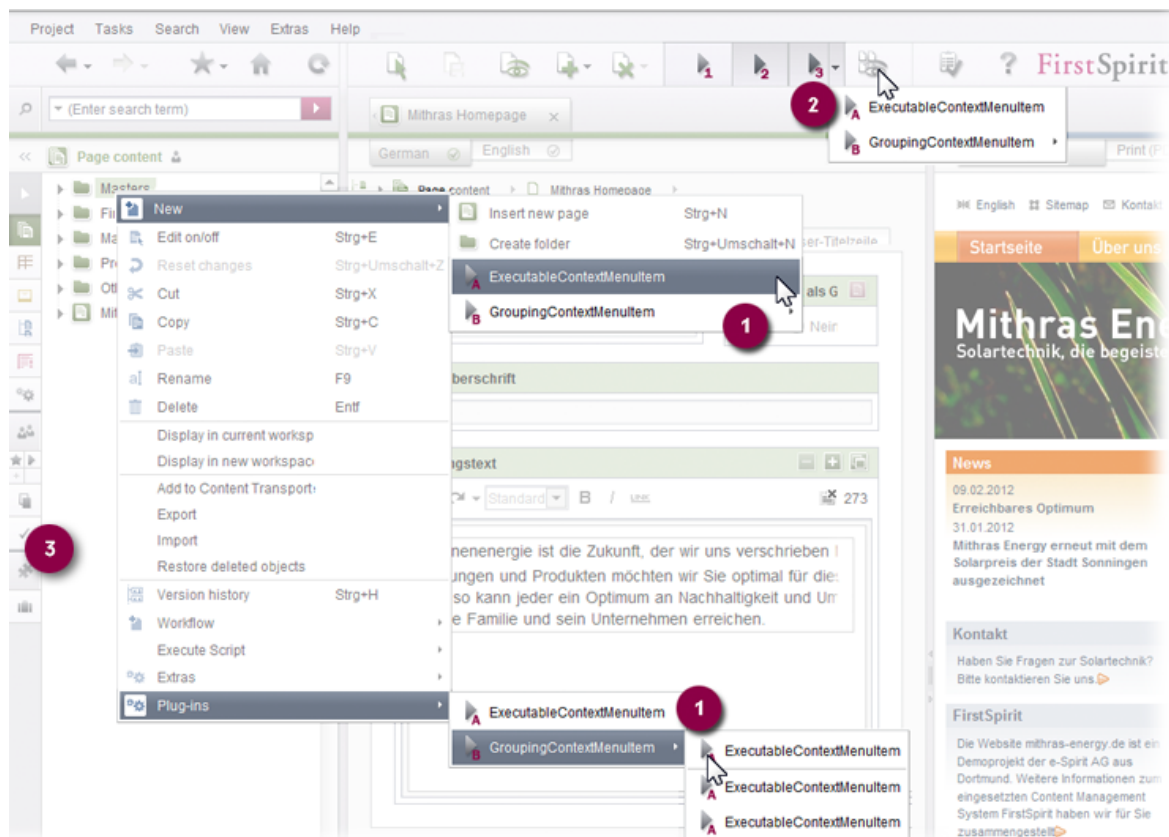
Project Tasks Search View Extras Help

FirstSpirit

2 ExecutableContextMenuItem
GroupingContextMenuItem

(Enter search term)

Mithras Homepage

German English

Page content

Masters
Fi
Ma
Pr
Ot
Mit

Page content Mithras Homepage

New
Edit on/off Strg+E
Reset changes Strg+Umschalt+Z
Cut Strg+X
Copy Strg+C
Paste Strg+V
Rename F9
Delete Entf
Display in current worksp
Display in new workspac
Add to Content Transport
Export
Import
Restore deleted objects
Version history Strg+H
Workflow
Execute Script
Extras
Plug-ins

Insert new page Strg+N
Create folder Strg+Umschalt+N
ExecutableContextMenuItem
GroupingContextMenuItem

1

als G
Neir

berschrift

gstext

Standard B I

273

nenenergie ist die Zukunft, der wir uns verschrieben
ungen und Produkten möchten wir Sie optimal für die
so kann jeder ein Optimum an Nachhaltigkeit und Un
e Familie und sein Unternehmen erreichen.

3

ExecutableContextMenuItem 1
GroupingContextMenuItem
ExecutableContextMenuItem
ExecutableContextMenuItem
ExecutableContextMenuItem

er-Titelzeile
Print (F

English Sitemap Kontakt

Startseite Über uns

Mithras Ene
Solartechnik, die begeiste

News
09.02.2012
Erreichbares Optimum
31.01.2012
Mithras Energy erneut mit dem Solarpreis der Stadt Sonningen ausgezeichnet

Kontakt
Haben Sie Fragen zur Solartechnik? Bitte kontaktieren Sie uns.

FirstSpirit
Die Website mithras-energy.de ist ein Demoprojekt der e-Spirit AG aus Dortmund. Weitere Informationen zum eingesetzten Content Management System FirstSpirit haben wir für Sie zusammengestellt